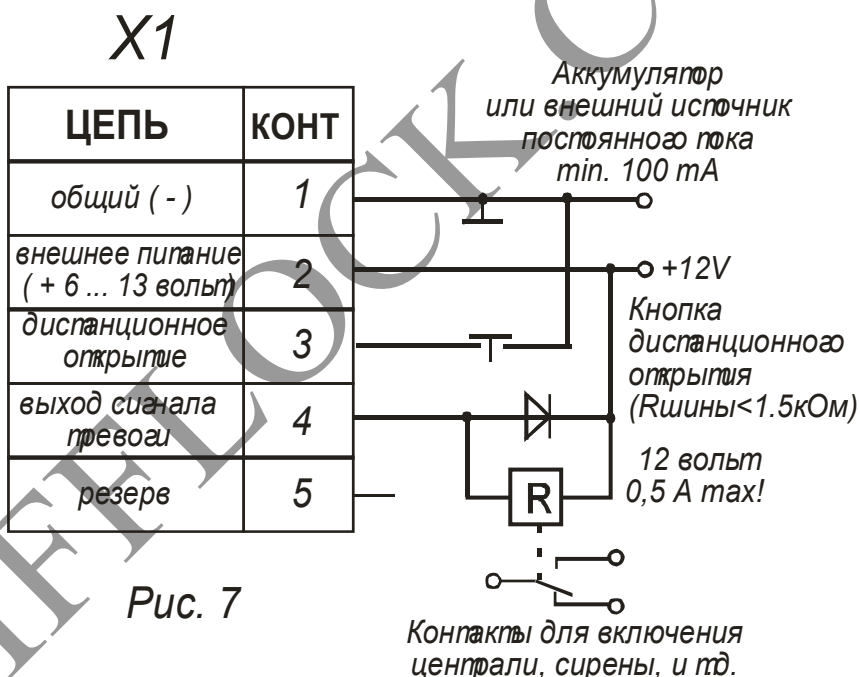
X1

| ЦЕПЬ | КОНТ |
|---|---|
| общий ( - ) | 1 |
| внешнее питание ( + 6 ... 13 вольт) | 2 |
| дистанционное открытие | 3 |
| выход сигнала тревоги | 4 |
| резерв | 5 |

Аккумулятор или внешний источник постоянного тока min. 100 mA

+12V

Кнопка дистанционного открытия (Rшины<1.5кОм)

12 вольт 0,5 A max!

R

Рис. 7

Контакты для включения централи, сирены, и тд.

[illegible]